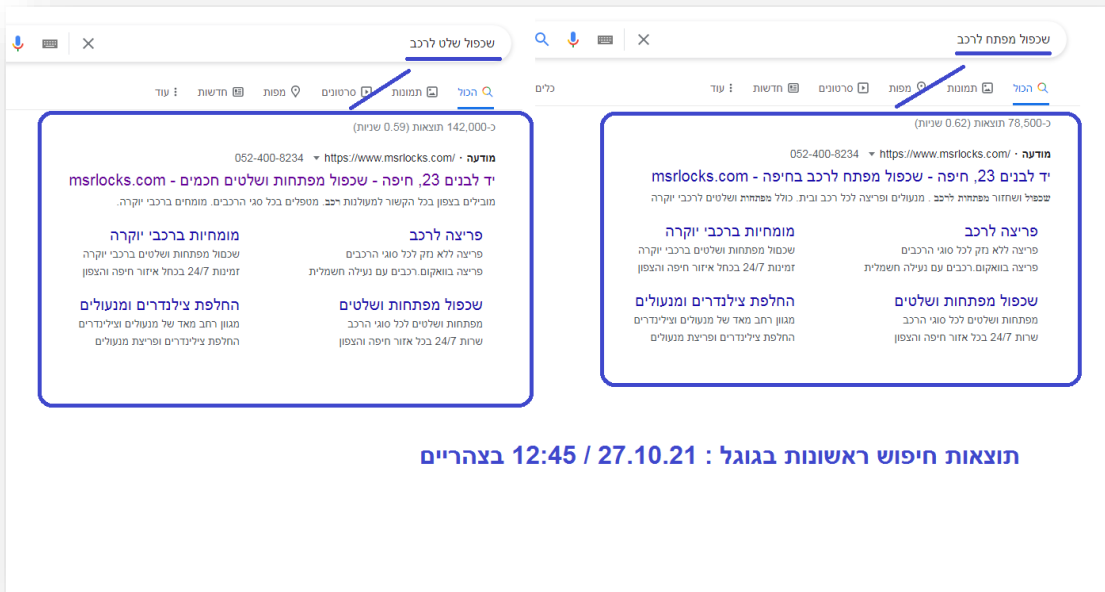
שכפול מפתח לרכב

הכול מפות תמונות סרטונים חדשות עוד כלים

כ-78,500 תוצאות (0.62 שניות)

מודעה · https://www.msrlocks.com/ 052-400-8234

יד לבנים 23, חיפה - שכפול מפתח לרכב בחיפה - msrlocks.com

שכפול ושחזור מפתחות לרכב . מנעולים ופריצה לכל רכב ובית. כולל מפתחות ושלטים לרכבי יוקרה

פריצה לרכב
פריצה ללא נזק לכל סוגי הרכבים
פריצה בוואקום.רכבים עם נעילה חשמלית

מומחיות ברכבי יוקרה
שכפול מפתחות ושלטים ברכבי יוקרה
זמינות 24/7 בכחל איזור חיפה והצפון

שכפול מפתחות ושלטים
מפתחות ושלטים לכל סוגי הרכב
שרות 24/7 בכל אזור חיפה והצפון

החלפת צילנדרים ומנעולים
מגוון רחב מאד של מנעולים וצילינדרים
החלפת צילנדרים ופריצת מנעולים

שכפול שלט לרכב

הכול מפות תמונות סרטונים חדשות עוד

כ-142,000 תוצאות (0.59 שניות)

מודעה · https://www.msrlocks.com/ 052-400-8234

יד לבנים 23, חיפה - שכפול מפתחות ושלטים חכמים - msrlocks.com

מובילים בצפון בכל הקשור למעולות רכב. מטפלים בכל סגי הרכבים. מומחים ברכבי יוקרה.

פריצה לרכב
פריצה ללא נזק לכל סוגי הרכבים
פריצה בוואקום.רכבים עם נעילה חשמלית

מומחיות ברכבי יוקרה
שכפול מפתחות ושלטים ברכבי יוקרה
זמינות 24/7 בכחל איזור חיפה והצפון

שכפול מפתחות ושלטים
מפתחות ושלטים לכל סוגי הרכב
שרות 24/7 בכל אזור חיפה והצפון

החלפת צילנדרים ומנעולים
מגוון רחב מאד של מנעולים וצילינדרים
החלפת צילנדרים ופריצת מנעולים

תוצאות חיפוש ראשונות בגוגל : 27.10.21 / 12:45 בצהריים